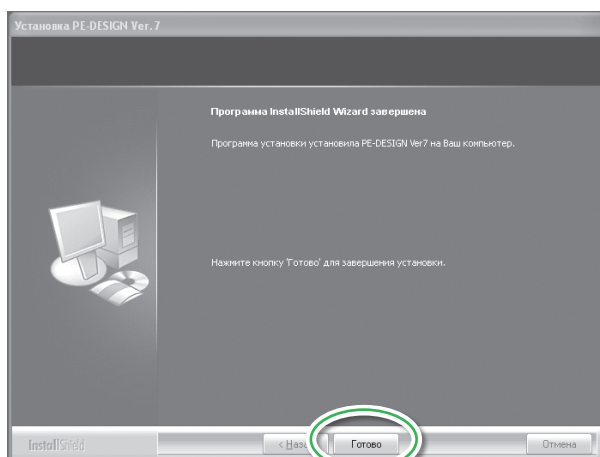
Установка PE-DESIGN Ver.7

Программа InstallShield Wizard завершена

Программа установки установила PE-DESIGN Ver7 на Ваш компьютер.

Нажмите кнопку 'Готово' для завершения установки.

InstallShield

< Наз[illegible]

Готово

Отмена